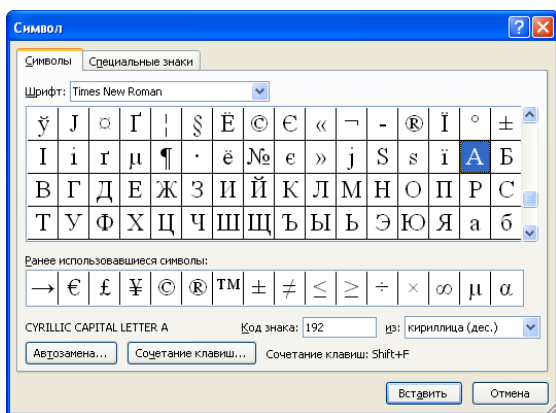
Символ

Символы | Специальные знаки

Шрифт: Times New Roman

| ў | Ј | ¤ | Ґ | ¦ | § | Ё | © | Є | « | ¬ | - | ® | Ї | ° | ± |
|---|---|---|---|---|---|---|---|---|---|---|---|---|---|---|---|
| І | і | ґ | µ | ¶ | · | ё | № | є | » | ј | Ѕ | ѕ | ї | А | Б |
| В | Г | Д | Е | Ж | З | И | Й | К | Л | М | Н | О | П | Р | С |
| Т | У | Ф | Х | Ц | Ч | Ш | Щ | Ъ | Ы | Ь | Э | Ю | Я | а | б |

Ранее использовавшиеся символы:

| → | € | £ | ¥ | © | ® | ™ | ± | ≠ | ≤ | ≥ | ÷ | × | ∞ | µ | α |
|---|---|---|---|---|---|---|---|---|---|---|---|---|---|---|---|

CYRILLIC CAPITAL LETTER A Код знака: 192 из: кириллица (дес.)

Автозамена... Сочетание клавиш... Сочетание клавиш: Shift+F

Вставить Отмена